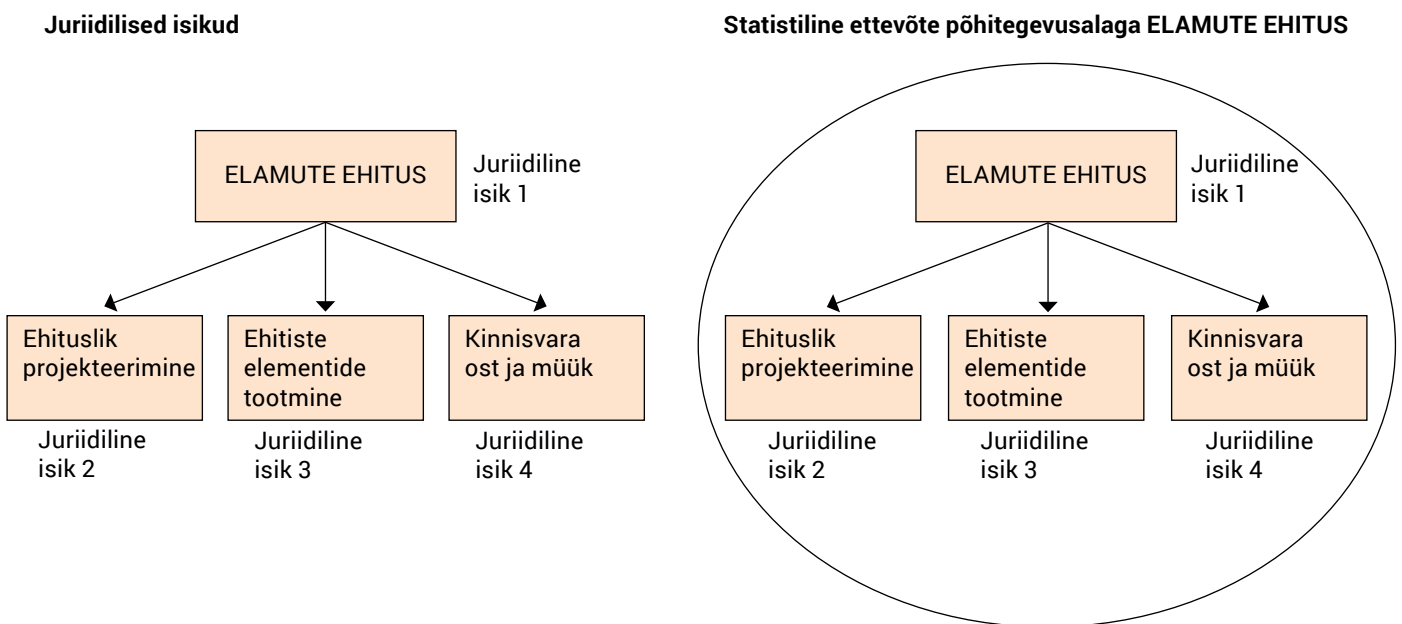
Juriidilised isikud

ELAMUTE EHITUS

Juriidiline isik 1

Ehituslik projekteerimine

Juriidiline isik 2

Ehitiste elementide tootmine

Juriidiline isik 3

Kinnisvara ost ja müük

Juriidiline isik 4

Statistiline ettevõte põhitegevusalaga ELAMUTE EHITUS

ELAMUTE EHITUS

Juriidiline isik 1

Ehituslik projekteerimine

Juriidiline isik 2

Ehitiste elementide tootmine

Juriidiline isik 3

Kinnisvara ost ja müük

Juriidiline isik 4